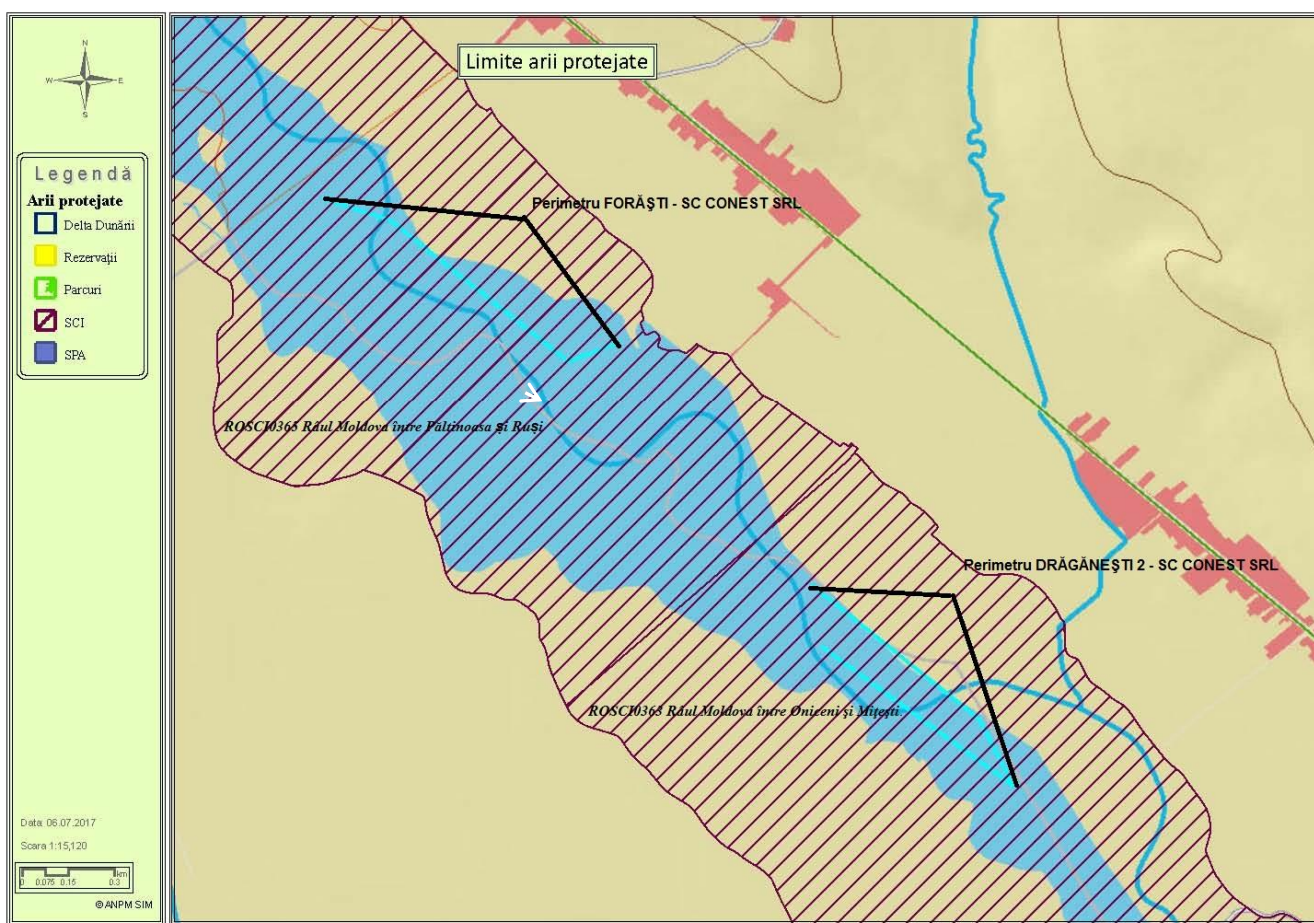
N
W
E
S

Legendă
Arii protejate
Delta Dunării
Rezervații
Parcuri
SCI
SPA

Data: 06.07.2017
Scara 1:15,120
0 0.075 0.15 0.3 km
© ANPM SIM

Limite arii protejate

Perimetru FORĂȘTI - SC CONEST SRL

ROSCI0365 Râul Moldova între Păltinoasa și Ruși

Perimetru DRĂGĂNEȘTI 2 - SC CONEST SRL

ROSCI0363 Râul Moldova între Oniceni și Mitești